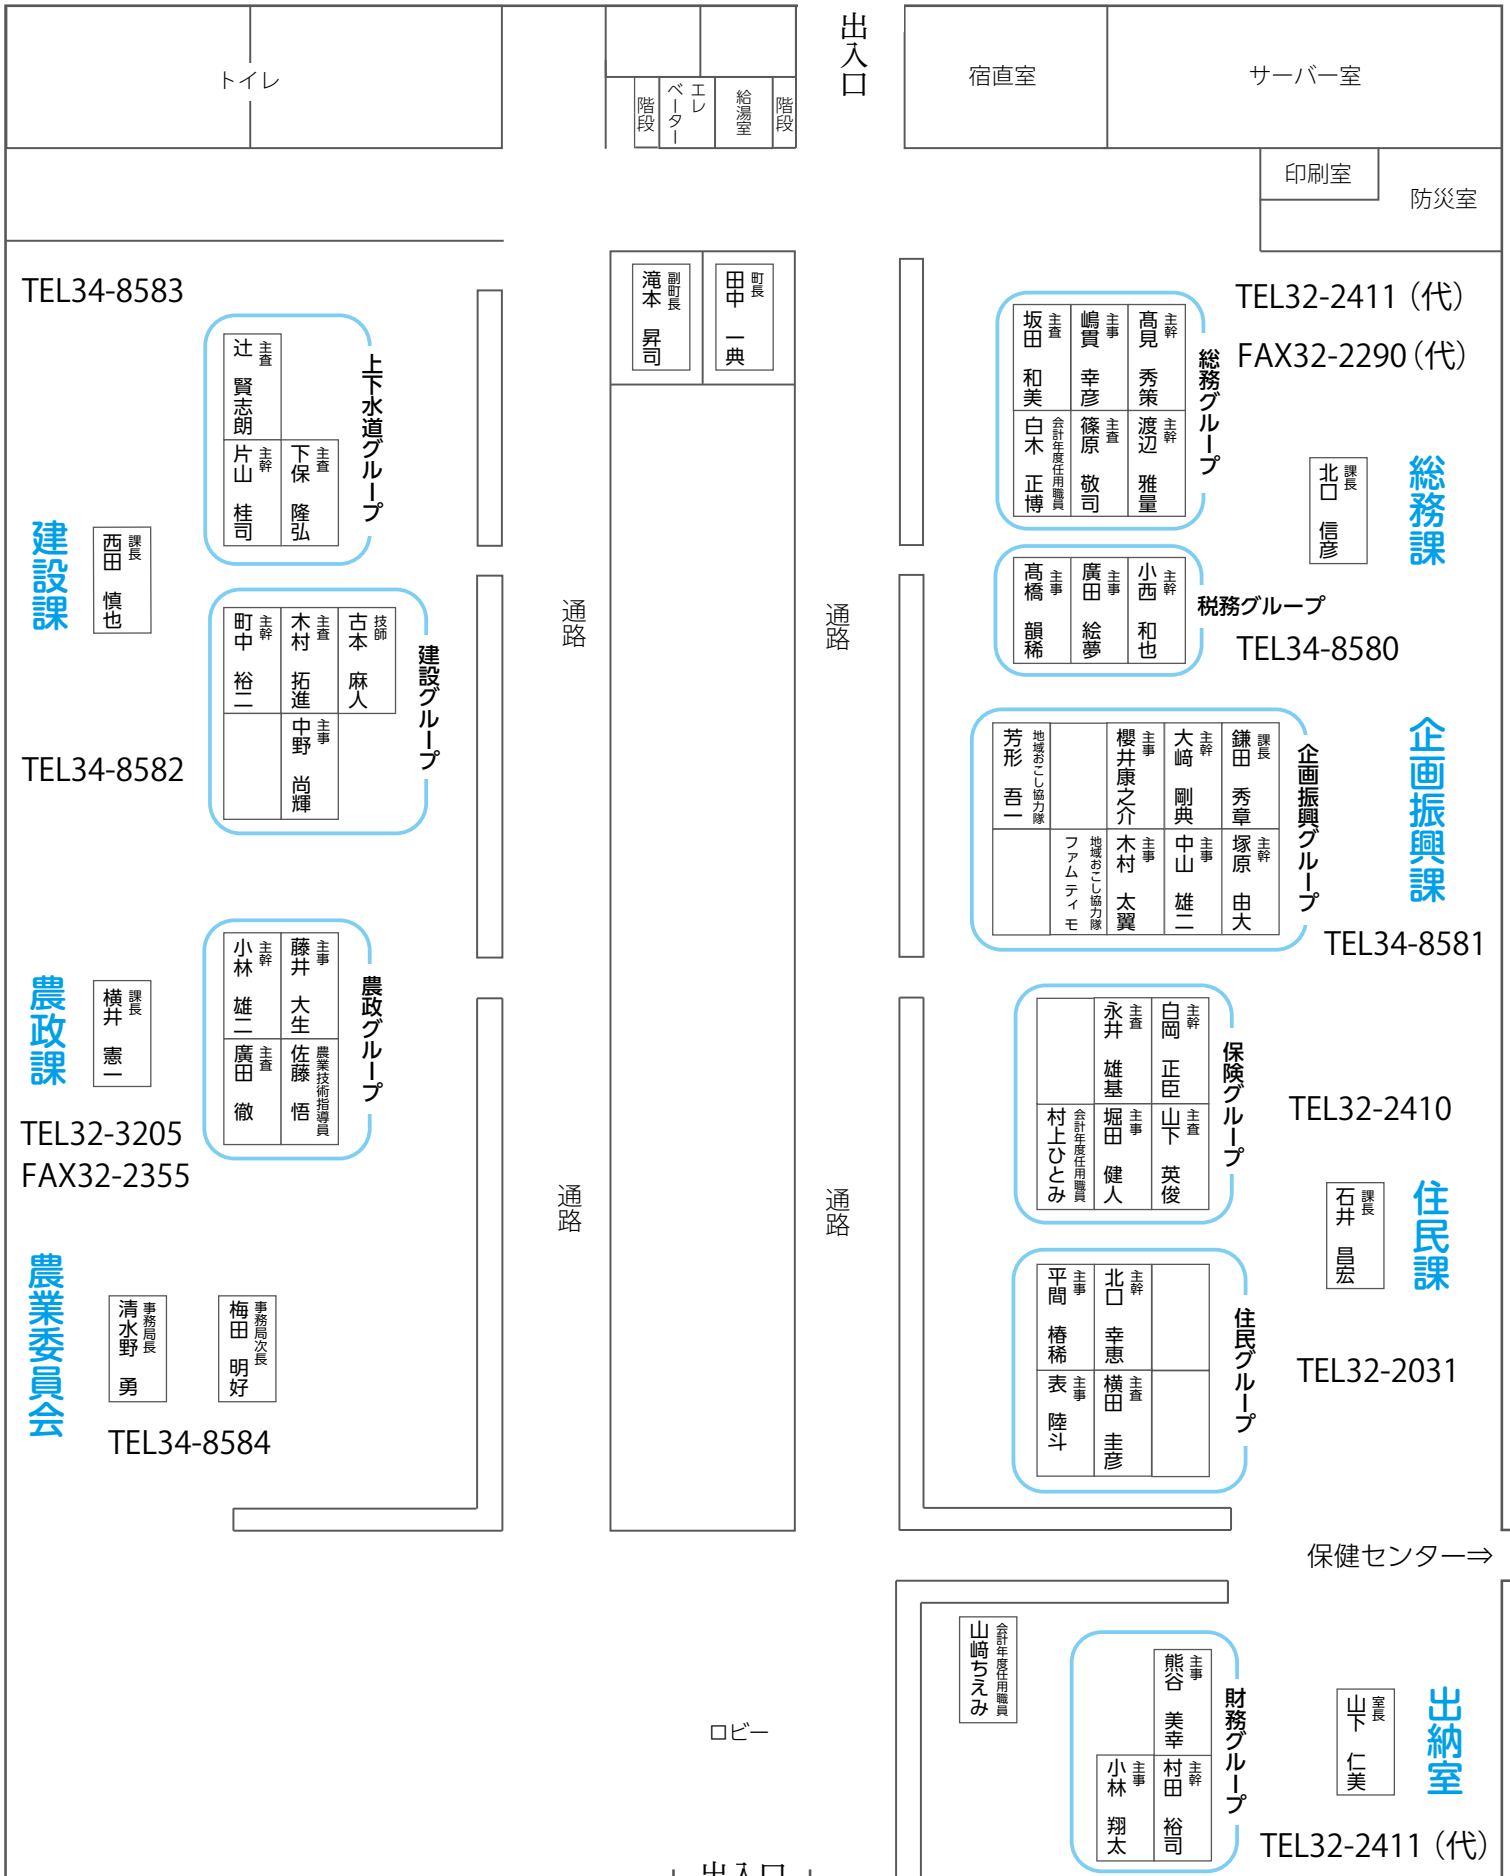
トイレ

階段
エレベーター
給湯室
階段

出入口

宿直室
サーバー室
印刷室
防災室

TEL34-8583

上下水道グループ
主査 辻 賢志朗
主幹 片山 桂司
主査 下保 隆弘

建設課
課長 西田 慎也

建設グループ
主幹 町中 裕二
主査 木村 拓進
技師 古本 麻人
主事 中野 尚輝

TEL34-8582

農政課
課長 横井 憲一

農政グループ
主幹 小林 雄二
主事 藤井 大生
主査 廣田 徹
農業技術指導員 佐藤 悟

TEL32-3205
FAX32-2355

農業委員会
事務局長 清水野 勇
事務局次長 梅田 明好

TEL34-8584

副町長 滝本 昇司
町長 田中 一典

通路
通路
通路
通路

TEL32-2411（代）
FAX32-2290（代）

総務グループ
主査 坂田 和美
主事 嶋貫 幸彦
主幹 髙見 秀策
会計年度任用職員 白木 正博
主査 篠原 敬司
主幹 渡辺 雅量

総務課
課長 北口 信彦

税務グループ
主事 髙橋 韻稀
主事 廣田 絵夢
主幹 小西 和也

TEL34-8580

企画振興課

企画振興グループ
地域おこし協力隊 芳形 吾一
主事 櫻井康之介
主幹 大﨑 剛典
課長 鎌田 秀章
地域おこし協力隊 ファムティモ
主事 木村 太翼
主事 中山 雄二
主幹 塚原 由大

TEL34-8581

保険グループ
主査 永井 雄基
主幹 白岡 正臣
会計年度任用職員 村上ひとみ
主事 堀田 健人
主査 山下 英俊

TEL32-2410

住民課
課長 石井 昌宏

住民グループ
主事 平間 椿稀
主幹 北口 幸恵
主事 表 陸斗
主査 横田 圭彦

TEL32-2031

保健センター⇒

ロビー

会計年度任用職員 山﨑ちえみ

財務グループ
主事 熊谷 美幸
主事 小林 翔太
主幹 村田 裕司

出納室
室長 山下 仁美

TEL32-2411（代）

出入口